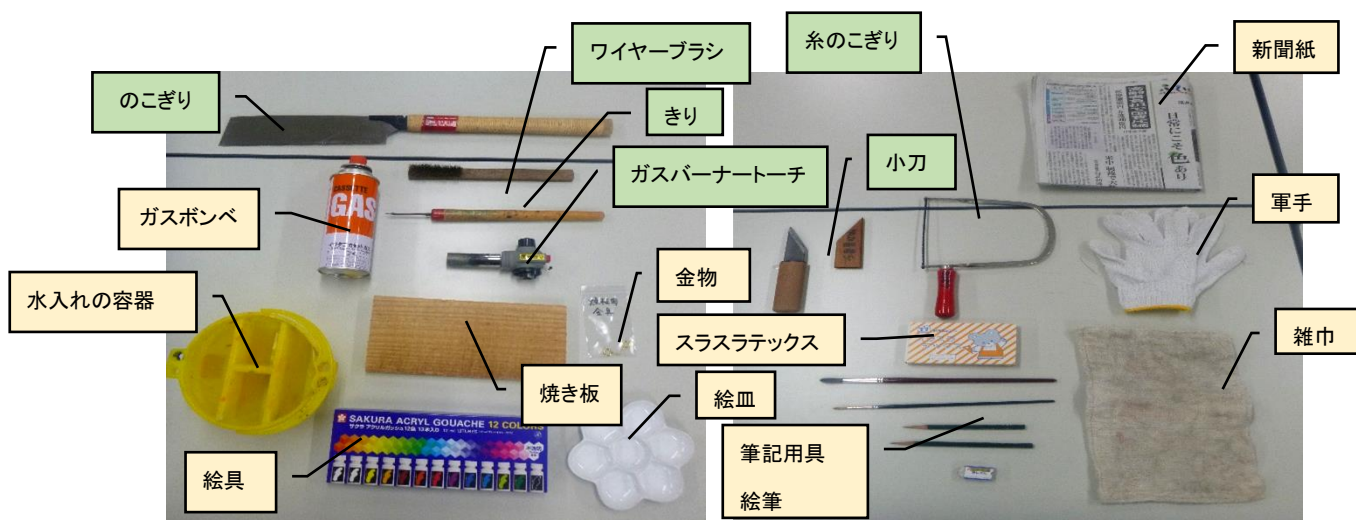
のこぎり

ワイヤーブラシ

きり

ガスバーナートーチ

ガスボンベ

GAS

水入れの容器

焼き板

金物

SAKURA ACRYL GOUACHE 12 COLORS

絵皿

絵具

糸のこぎり

小刀

新聞紙

軍手

スラスラテックス

雑巾

筆記用具

絵筆